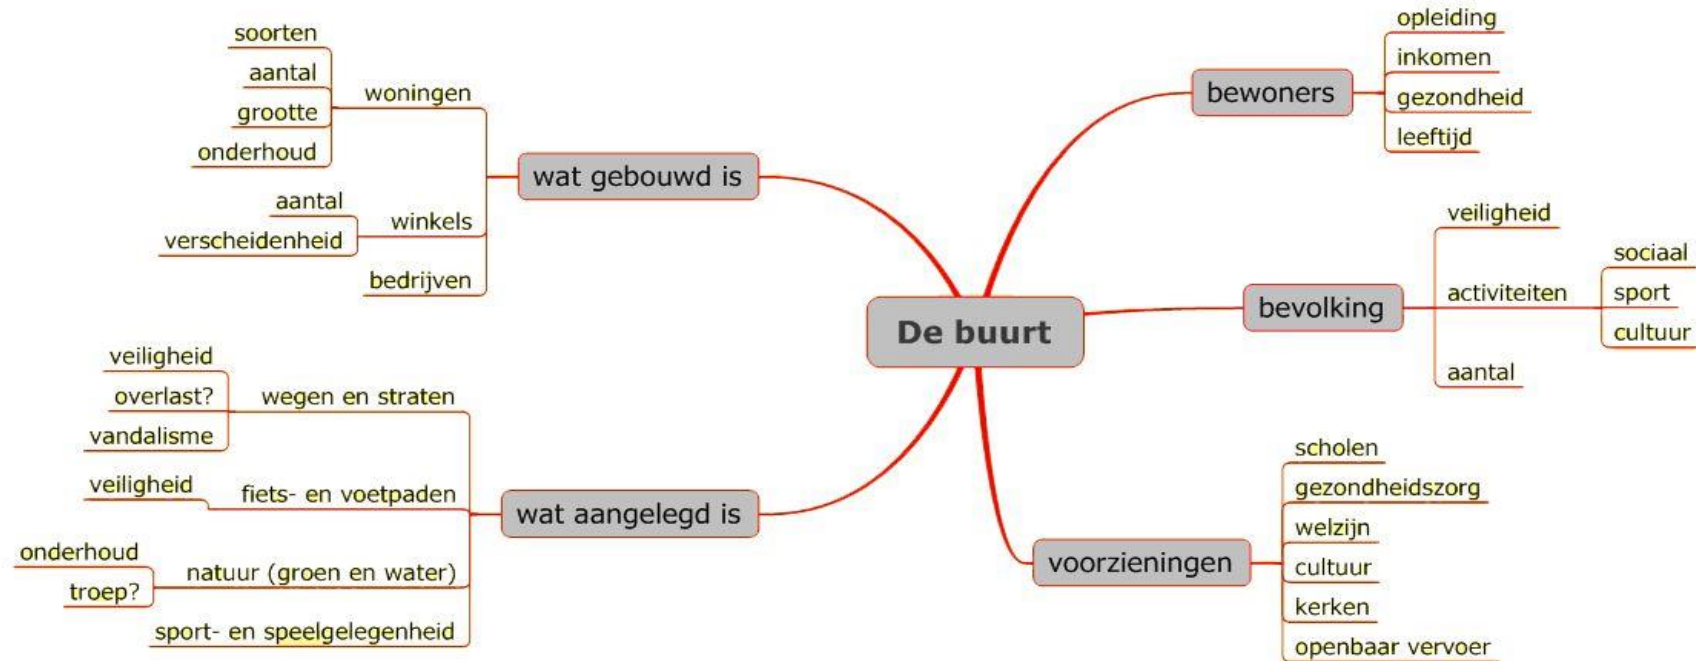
De buurt

wat gebouwd is
woningen
soorten
aantal
grootte
onderhoud
winkels
aantal
verscheidenheid
bedrijven

wat aangelegd is
wegen en straten
veiligheid
overlast?
vandalisme
fiets- en voetpaden
veiligheid
natuur (groen en water)
onderhoud
troep?
sport- en speelgelegenheid

bewoners
opleiding
inkomen
gezondheid
leeftijd

bevolking
veiligheid
activiteiten
sociaal
sport
cultuur
aantal

voorzieningen
scholen
gezondheidszorg
welzijn
cultuur
kerken
openbaar vervoer